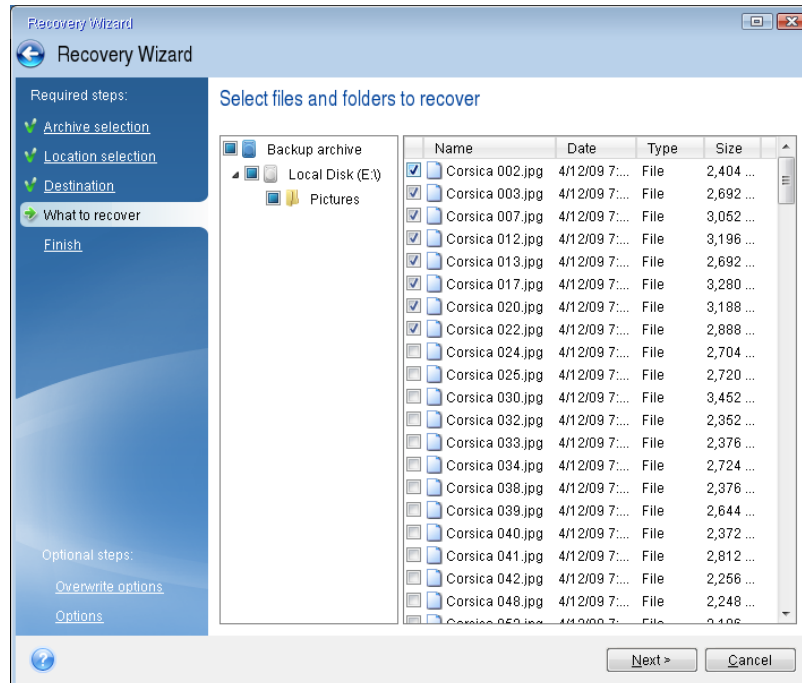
Recovery Wizard

Recovery Wizard

Required steps:

Archive selection

Location selection

Destination

What to recover

Finish

Optional steps:

Overwrite options

Options

Select files and folders to recover

Backup archive

Local Disk (E:\)

Pictures

| Name | Date | Type | Size |
|---|---|---|---|
| Corsica 002.jpg | 4/12/09 7:... | File | 2,404 ... |
| Corsica 003.jpg | 4/12/09 7:... | File | 2,692 ... |
| Corsica 007.jpg | 4/12/09 7:... | File | 3,052 ... |
| Corsica 012.jpg | 4/12/09 7:... | File | 3,196 ... |
| Corsica 013.jpg | 4/12/09 7:... | File | 2,692 ... |
| Corsica 017.jpg | 4/12/09 7:... | File | 3,280 ... |
| Corsica 020.jpg | 4/12/09 7:... | File | 3,188 ... |
| Corsica 022.jpg | 4/12/09 7:... | File | 2,888 ... |
| Corsica 024.jpg | 4/12/09 7:... | File | 2,704 ... |
| Corsica 025.jpg | 4/12/09 7:... | File | 2,720 ... |
| Corsica 030.jpg | 4/12/09 7:... | File | 3,452 ... |
| Corsica 032.jpg | 4/12/09 7:... | File | 2,352 ... |
| Corsica 033.jpg | 4/12/09 7:... | File | 2,376 ... |
| Corsica 034.jpg | 4/12/09 7:... | File | 2,724 ... |
| Corsica 038.jpg | 4/12/09 7:... | File | 2,376 ... |
| Corsica 039.jpg | 4/12/09 7:... | File | 2,644 ... |
| Corsica 040.jpg | 4/12/09 7:... | File | 2,372 ... |
| Corsica 041.jpg | 4/12/09 7:... | File | 2,812 ... |
| Corsica 042.jpg | 4/12/09 7:... | File | 2,256 ... |
| Corsica 048.jpg | 4/12/09 7:... | File | 2,248 ... |
| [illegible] | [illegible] | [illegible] | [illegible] |

Next >

Cancel